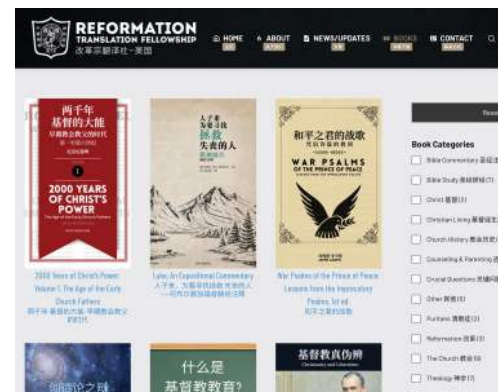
REFORMATION
TRANSLATION FELLOWSHIP
改革宗翻译社-美国

HOME
ABOUT
NEWS/UPDATES
BOOKS
CONTACT

两千年
基督的大能
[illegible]
2000 YEARS OF CHRIST'S POWER

人子来
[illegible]
拯救
失丧的人

和平之君的战歌
WAR PSALMS OF THE PRINCE OF PEACE

2000 Years of Christ's Power Volume 1: The Age of the Early Church Fathers
两千年 基督的大能 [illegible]

Luke: An Expositional Commentary
人子来，为要寻找拯救失丧的人 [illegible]

War Psalms of the Prince of Peace: Lessons from the Imprecatory Psalms, 1st ed
和平之君的战歌

什么是
基督教教育?

基督教真伪辨

Book Categories
Bible Commentary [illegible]
Bible Study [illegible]
Christ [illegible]
Christian Living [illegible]
Church History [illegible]
Counseling & Parenting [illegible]
Crucial Questions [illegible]
Other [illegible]
Puritans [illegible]
Reformation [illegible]
The Church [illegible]
Theology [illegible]